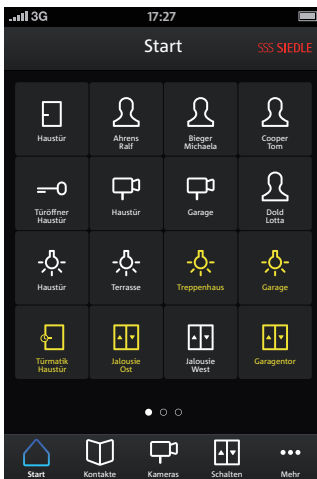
3G 17:27

Start SSS SIEDLE

| Haustür | Ahrens Ralf | Bieger Michaela | Cooper Tom |
|---|---|---|---|
| Türöffner Haustür | Haustür | Garage | Dold Lotta |
| Haustür | Terrasse | Treppenhaus | Garage |
| Türmatik Haustür | Jalousie Ost | Jalousie West | Garagentor |

Start Kontakte Kameras Schalten Mehr